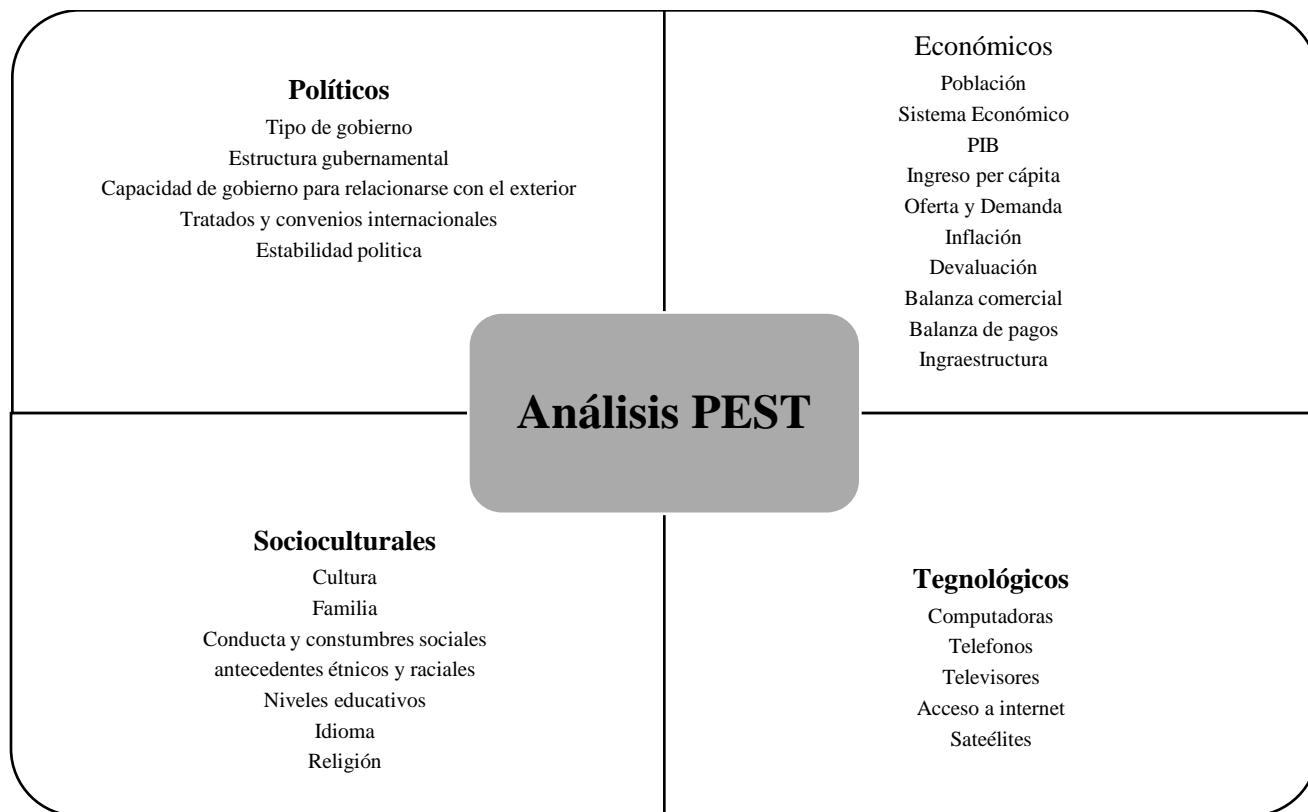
Políticos
Tipo de gobierno
Estructura gubernamental
Capacidad de gobierno para relacionarse con el exterior
Tratados y convenios internacionales
Estabilidad politica

Económicos
Población
Sistema Económico
PIB
Ingreso per cápita
Oferta y Demanda
Inflación
Devaluación
Balanza comercial
Balanza de pagos
Ingraestructura

Análisis PEST

Socioculturales
Cultura
Familia
Conducta y constumbres sociales
antecedentes étnicos y raciales
Niveles educativos
Idioma
Religión

Tegnológicos
Computadoras
Telefonos
Televisores
Acceso a internet
Sateélites